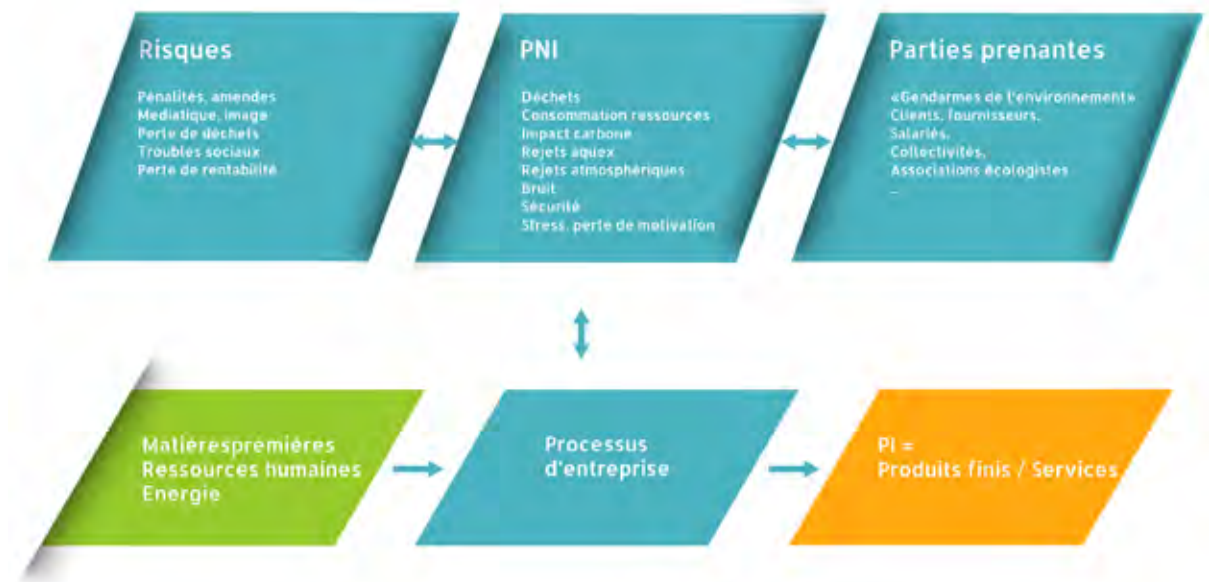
Risques

Pénalités, amendes
Médiatique, image
Perte de déchets
Troubles sociaux
Perte de rentabilité

PNI

Déchets
Consommation ressources
Impact carbone
Rejets aquex
Rejets atmosphériques
Bruit
Sécurité
Stress, perte de motivation

Parties prenantes

«Gendarmes de l'environnement»
Clients, fournisseurs,
Salariés,
Collectivités,
Associations écologistes
...

Matièrespremières
Ressources humaines
Energie

Processus
d'entreprise

PI =
Produits finis / Services